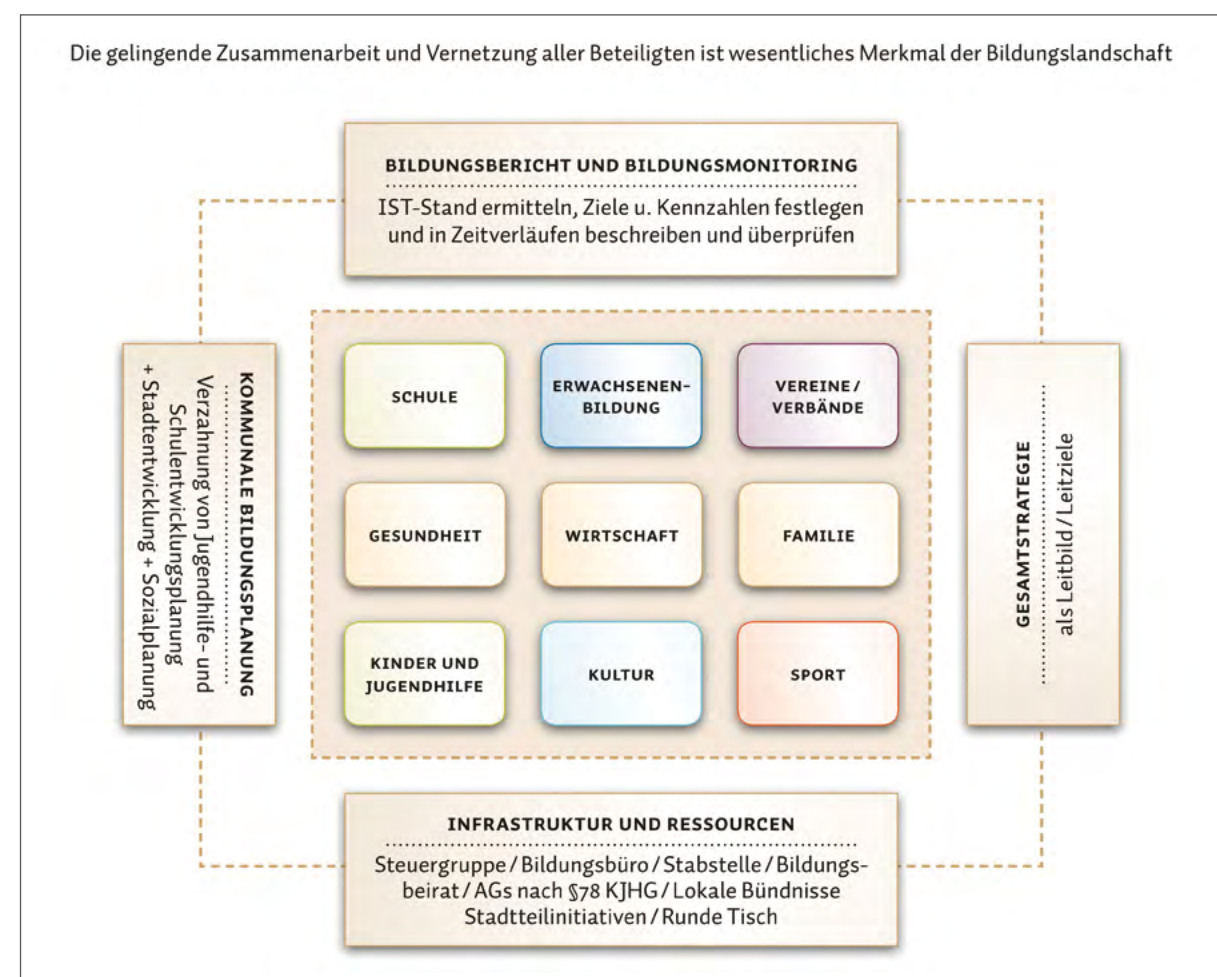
Die gelingende Zusammenarbeit und Vernetzung aller Beteiligten ist wesentliches Merkmal der Bildungslandschaft

BILDUNGSBERICHT UND BILDUNGSMONITORING

IST-Stand ermitteln, Ziele u. Kennzahlen festlegen und in Zeitverläufen beschreiben und überprüfen

KOMMUNALE BILDUNGSPLANUNG

Verzahnung von Jugendhilfe- und Schulentwicklungsplanung + Stadtentwicklung + Sozialplanung

SCHULE

ERWACHSENEN-BILDUNG

VEREINE / VERBÄNDE

GESUNDHEIT

WIRTSCHAFT

FAMILIE

KINDER UND JUGENDHILFE

KULTUR

SPORT

GESAMTSTRATEGIE

als Leitbild / Leitziele

INFRASTRUKTUR UND RESSOURCEN

Steuergruppe / Bildungsbüro / Stabstelle / Bildungsbeirat / AGs nach §78 KJHG / Lokale Bündnisse Stadtteilinitiativen / Runde Tisch